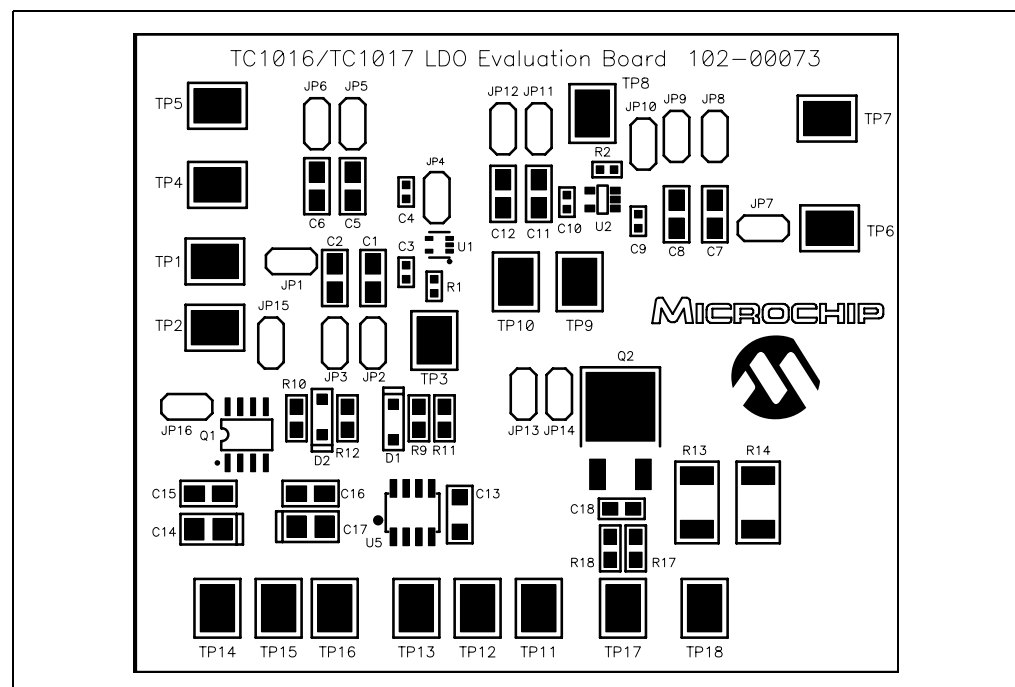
TC1016/TC1017 LDO Evaluation Board 102-00073

TP5
JP6 JP5
TP4
C6 C5
JP4
C4
U1
C2 C1
C3
TP1
JP1
R1
TP2
JP15
JP3 JP2
TP3
JP12 JP11
TP8
JP10 JP9 JP8
R2
C12 C11 C10 U2
C9
C8 C7
JP7
TP7
TP6
TP10 TP9
MICROCHIP
Q2
R10
JP16
Q1
D2 R12
D1 R9 R11
JP13 JP14
R13 R14
C15 C16
C14 C17
U5
C13
C18
R18 R17
TP14 TP15 TP16 TP13 TP12 TP11 TP17 TP18